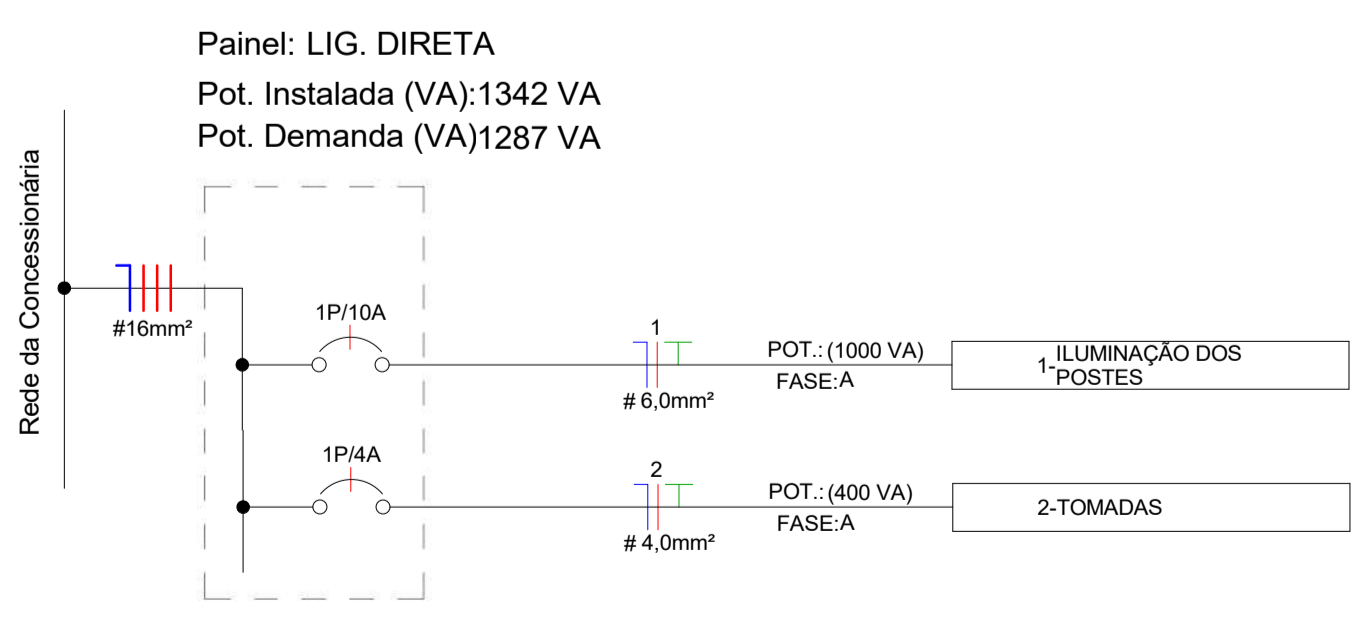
Painel: LIG. DIRETA
Pot. Instalada (VA):1342 VA
Pot. Demanda (VA)1287 VA

Rede da Concessionária

#16mm²

1P/10A

1

# 6,0mm²

POT.: (1000 VA)
FASE:A

1-ILUMINAÇÃO DOS POSTES

1P/4A

2

# 4,0mm²

POT.: (400 VA)
FASE:A

2-TOMADAS